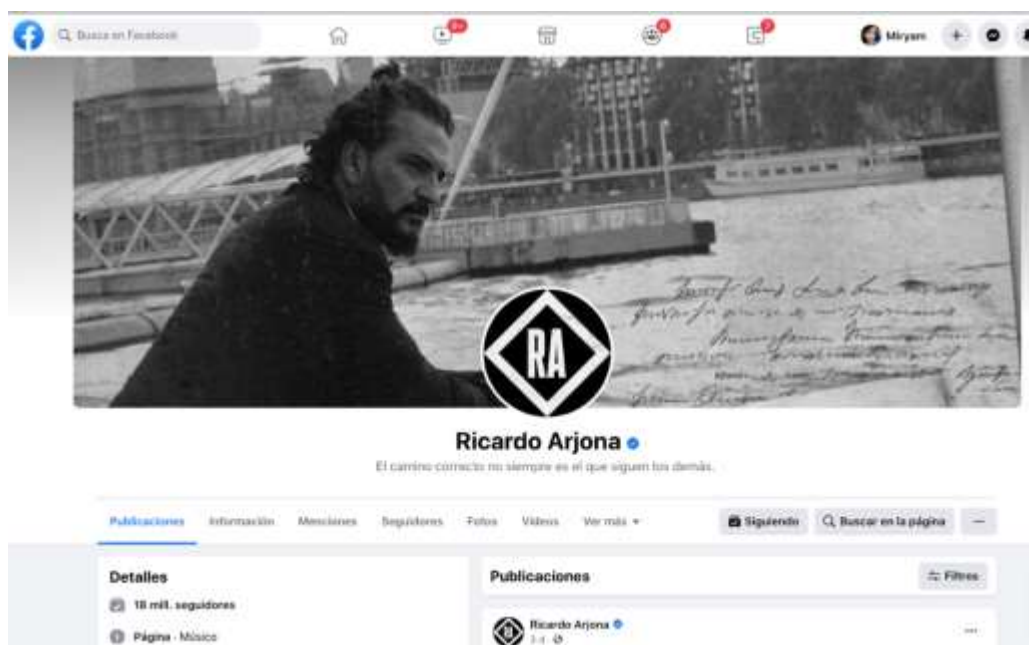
Buscar en Facebook

9+

Miryam

RA

Ricardo Arjona

El camino correcto no siempre es el que siguen los demás.

Publicaciones Información Menciones Seguidores Fotos Videos Ver más

Siguiendo Buscar en la página ...

Detalles

18 mill. seguidores

Página · Músico

Publicaciones

Filtros

Ricardo Arjona